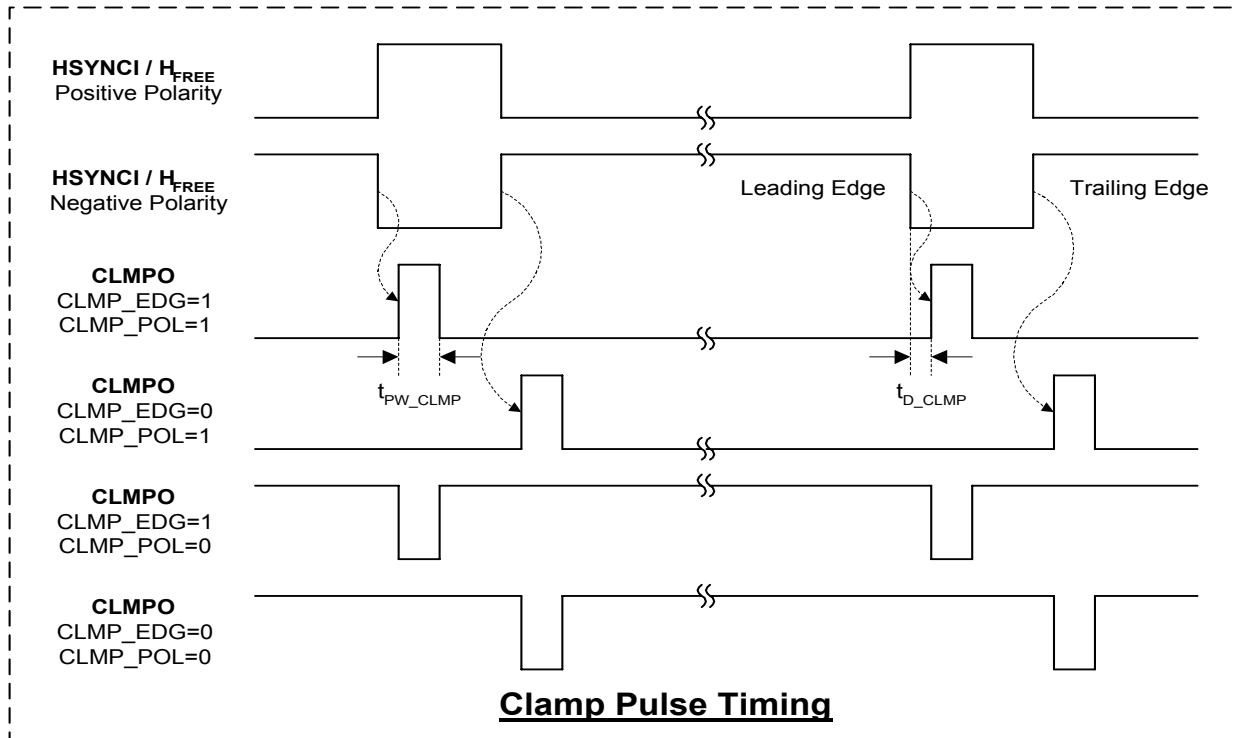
HSYNCI / $H_{FREE}$
Positive Polarity

HSYNCI / $H_{FREE}$
Negative Polarity

Leading Edge

Trailing Edge

CLMPO
CLMP_EDG=1
CLMP_POL=1

$t_{PW\_CLMP}$

$t_{D\_CLMP}$

CLMPO
CLMP_EDG=0
CLMP_POL=1

CLMPO
CLMP_EDG=1
CLMP_POL=0

CLMPO
CLMP_EDG=0
CLMP_POL=0

Clamp Pulse Timing